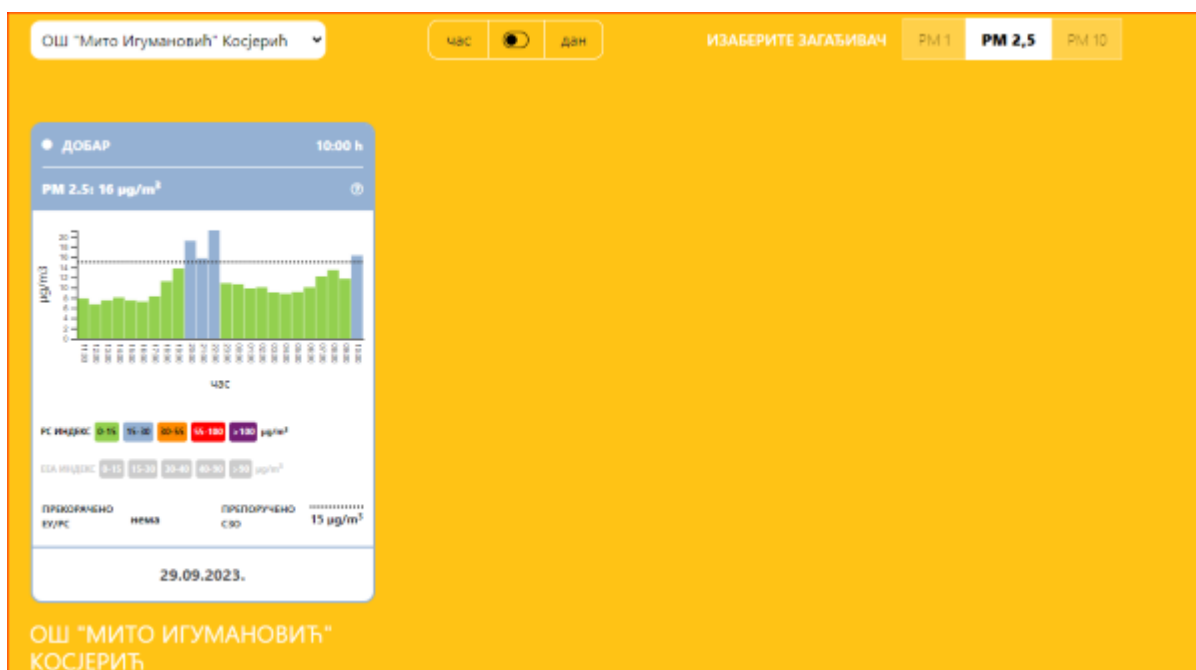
ОШ "Мито Игумановић" Косјерић

час дан

ИЗАБЕРИТЕ ЗАГАЂИВАЧ PM 1 PM 2,5 PM 10

ДОБАР 10:00 h

PM 2.5: 16 μg/m³

20
18
16
14
12
10
8
6
4
2
0

μg/m3

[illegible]

час

РС ИНДЕКС 0-15 15-30 30-55 55-100 >100 μg/m³

EEA ИНДЕКС 0-15 15-30 30-40 40-50 >50 μg/m³

ПРЕКОРАЧЕНО ЕУ/РС нема

ПРЕПОРУЧЕНО СЗО 15 μg/m³

29.09.2023.

ОШ "МИТО ИГУМАНОВИЋ" КОСЈЕРИЋ